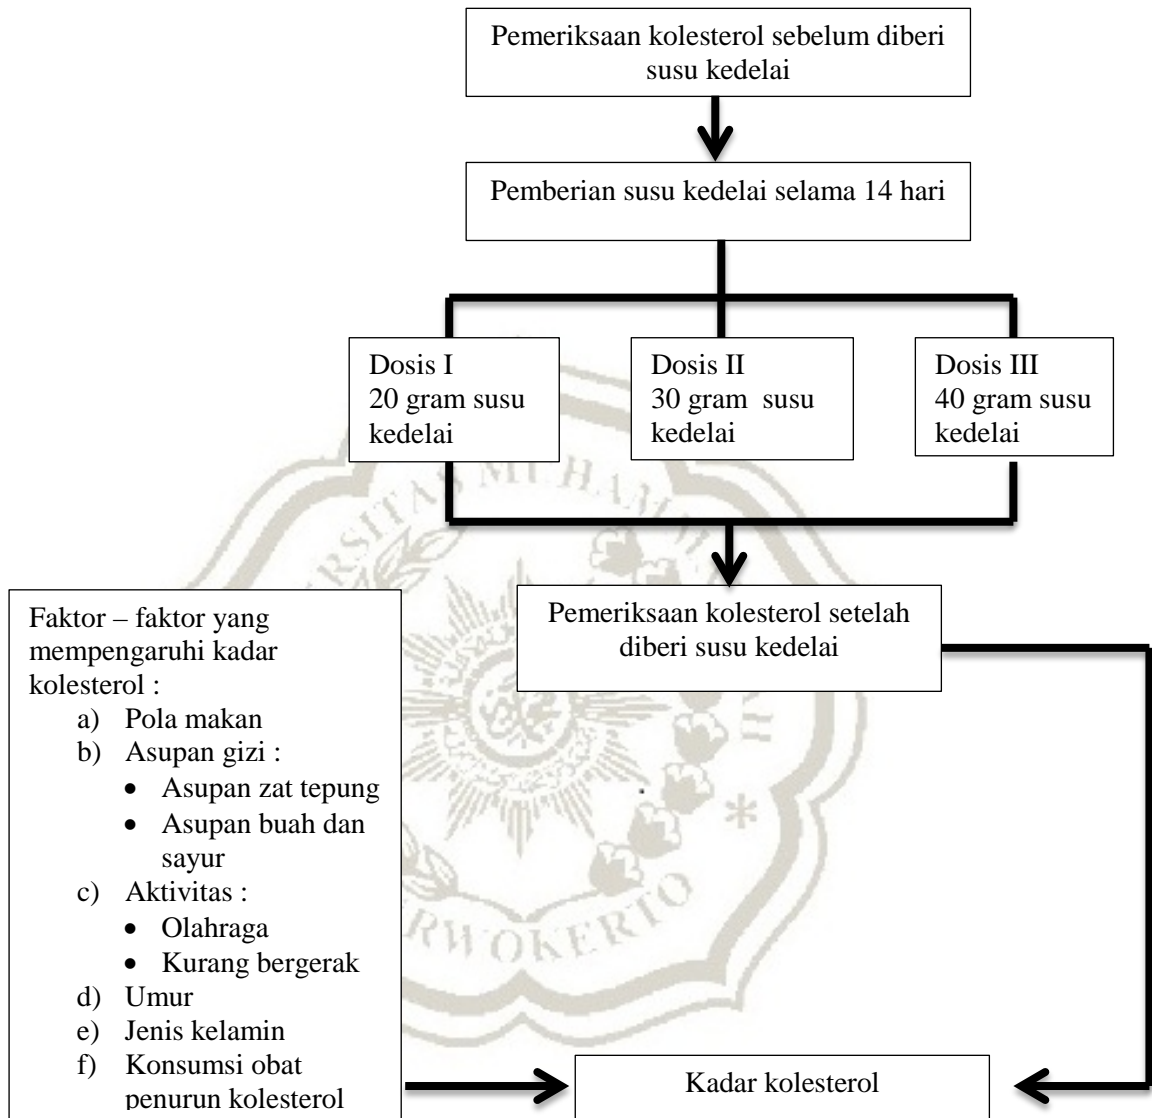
Pemeriksaan kolesterol sebelum diberi susu kedelai

Pemberian susu kedelai selama 14 hari

Dosis I
20 gram susu kedelai

Dosis II
30 gram susu kedelai

Dosis III
40 gram susu kedelai

Pemeriksaan kolesterol setelah diberi susu kedelai

Faktor – faktor yang mempengaruhi kadar kolesterol :
a) Pola makan
b) Asupan gizi :
• Asupan zat tepung
• Asupan buah dan sayur
c) Aktivitas :
• Olahraga
• Kurang bergerak
d) Umur
e) Jenis kelamin
f) Konsumsi obat penurun kolesterol

Kadar kolesterol

SITAS MUHAM
RWOKERTO